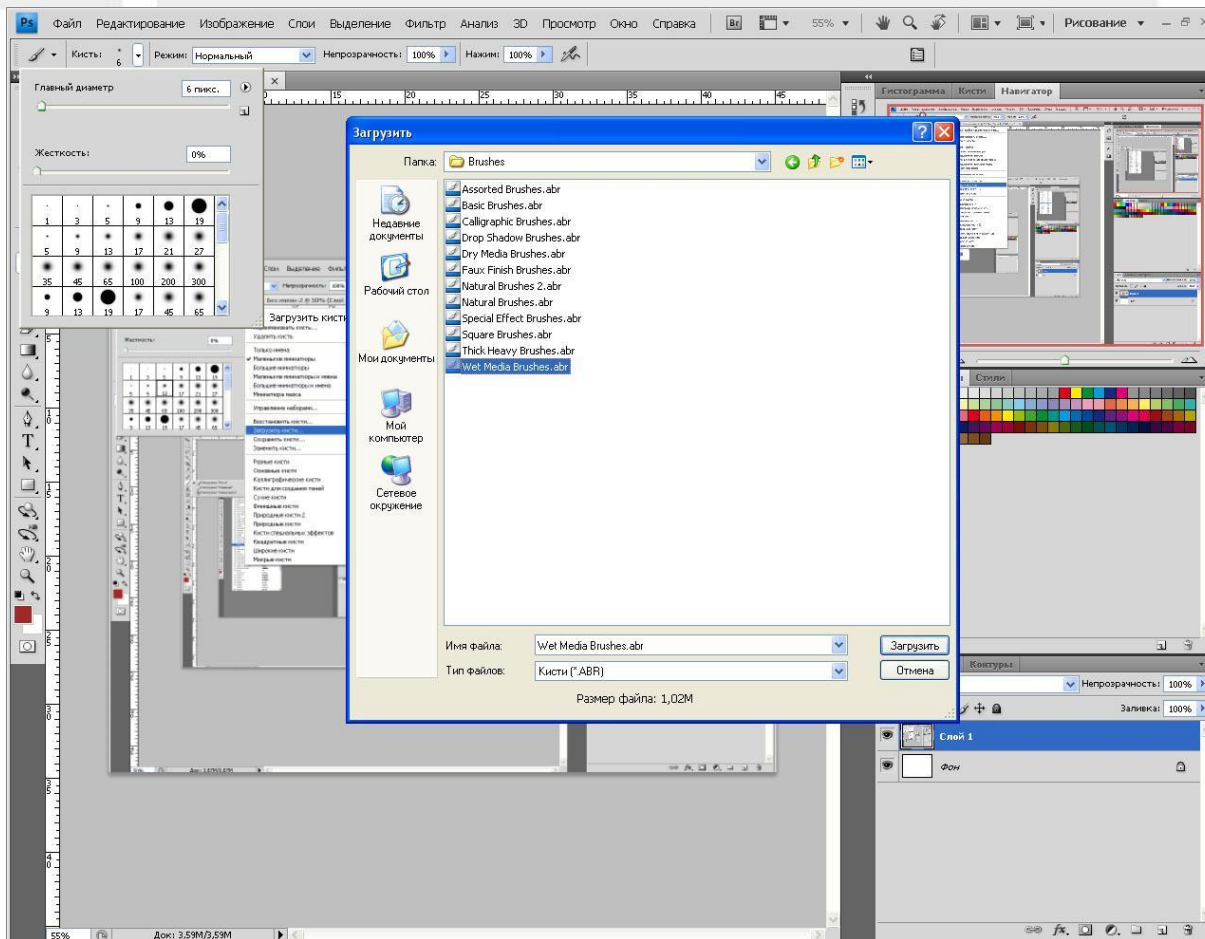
Ps Файл Редактирование Изображение Слои Выделение Фильтр Анализ 3D Просмотр Окно Справка Br 55% Рисование

Кисть: 6 Режим: Нормальный Непрозрачность: 100% Нажим: 100%

Главный диаметр 6 пикс.

Жесткость: 0%

| 1 | 3 | 5 | 9 | 13 | 19 |
|---|---|---|---|---|---|
| 5 | 9 | 13 | 17 | 21 | 27 |
| 35 | 45 | 65 | 100 | 200 | 300 |
| 9 | 13 | 19 | 17 | 45 | 65 |

Загрузить кисти

Гистограмма Кисти Навигатор

Загрузить

Папка: Brushes

Недавние документы

Рабочий стол

Мои документы

Мой компьютер

Сетевое окружение

Assorted Brushes.abr
Basic Brushes.abr
Calligraphic Brushes.abr
Drop Shadow Brushes.abr
Dry Media Brushes.abr
Faux Finish Brushes.abr
Natural Brushes 2.abr
Natural Brushes.abr
Special Effect Brushes.abr
Square Brushes.abr
Thick Heavy Brushes.abr
Wet Media Brushes.abr

Имя файла: Wet Media Brushes.abr
Тип файлов: Кисти (*.ABR)
Загрузить
Отмена
Размер файла: 1,02M

Стили

Контуры

Непрозрачность: 100%

Заливка: 100%

Слой 1

Фон

55% Док: 3,59M/3,59M